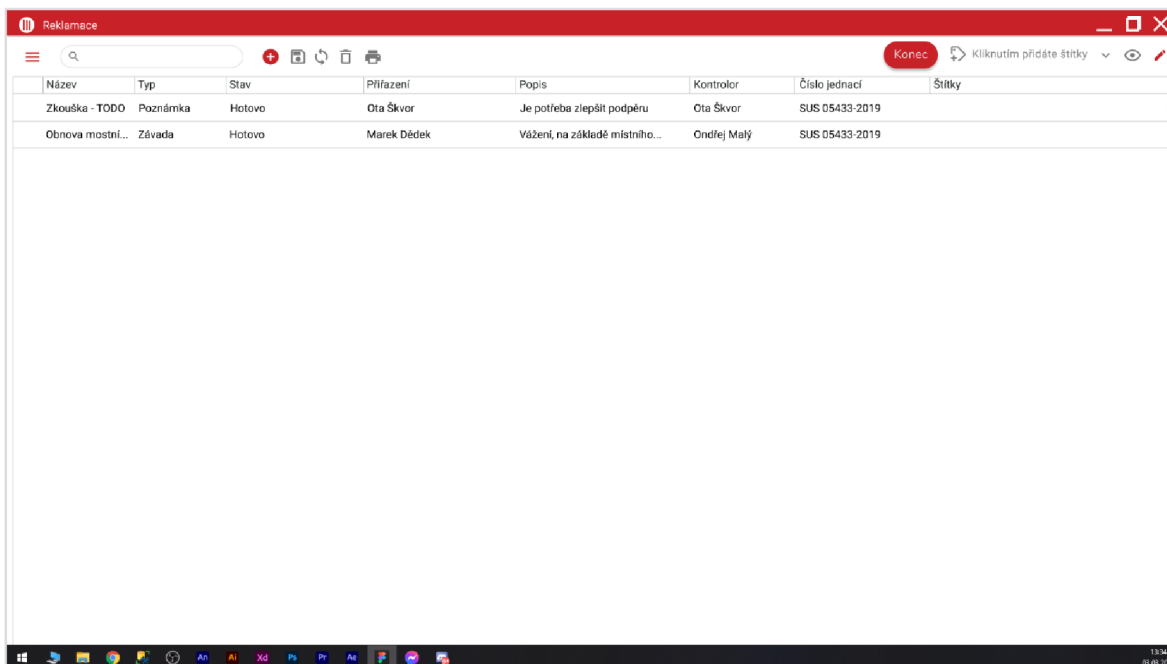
Reklamace

Konec
Kliknutím přidáte štítky

| Název | Typ | Stav | Přiřazení | Popis | Kontrolor | Číslo jednací | Štítky |
|---|---|---|---|---|---|---|---|
| Zkouška - TODO | Poznámka | Hotovo | Ota Škvor | Je potřeba zlepšit podpěru | Ota Škvor | SUS 05433-2019 | |
| Obnova mostní... | Závada | Hotovo | Marek Dědek | Vážení, na základě místního... | Ondřej Malý | SUS 05433-2019 | |

An Ai Xd Ps Pr Ae

13:34
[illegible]